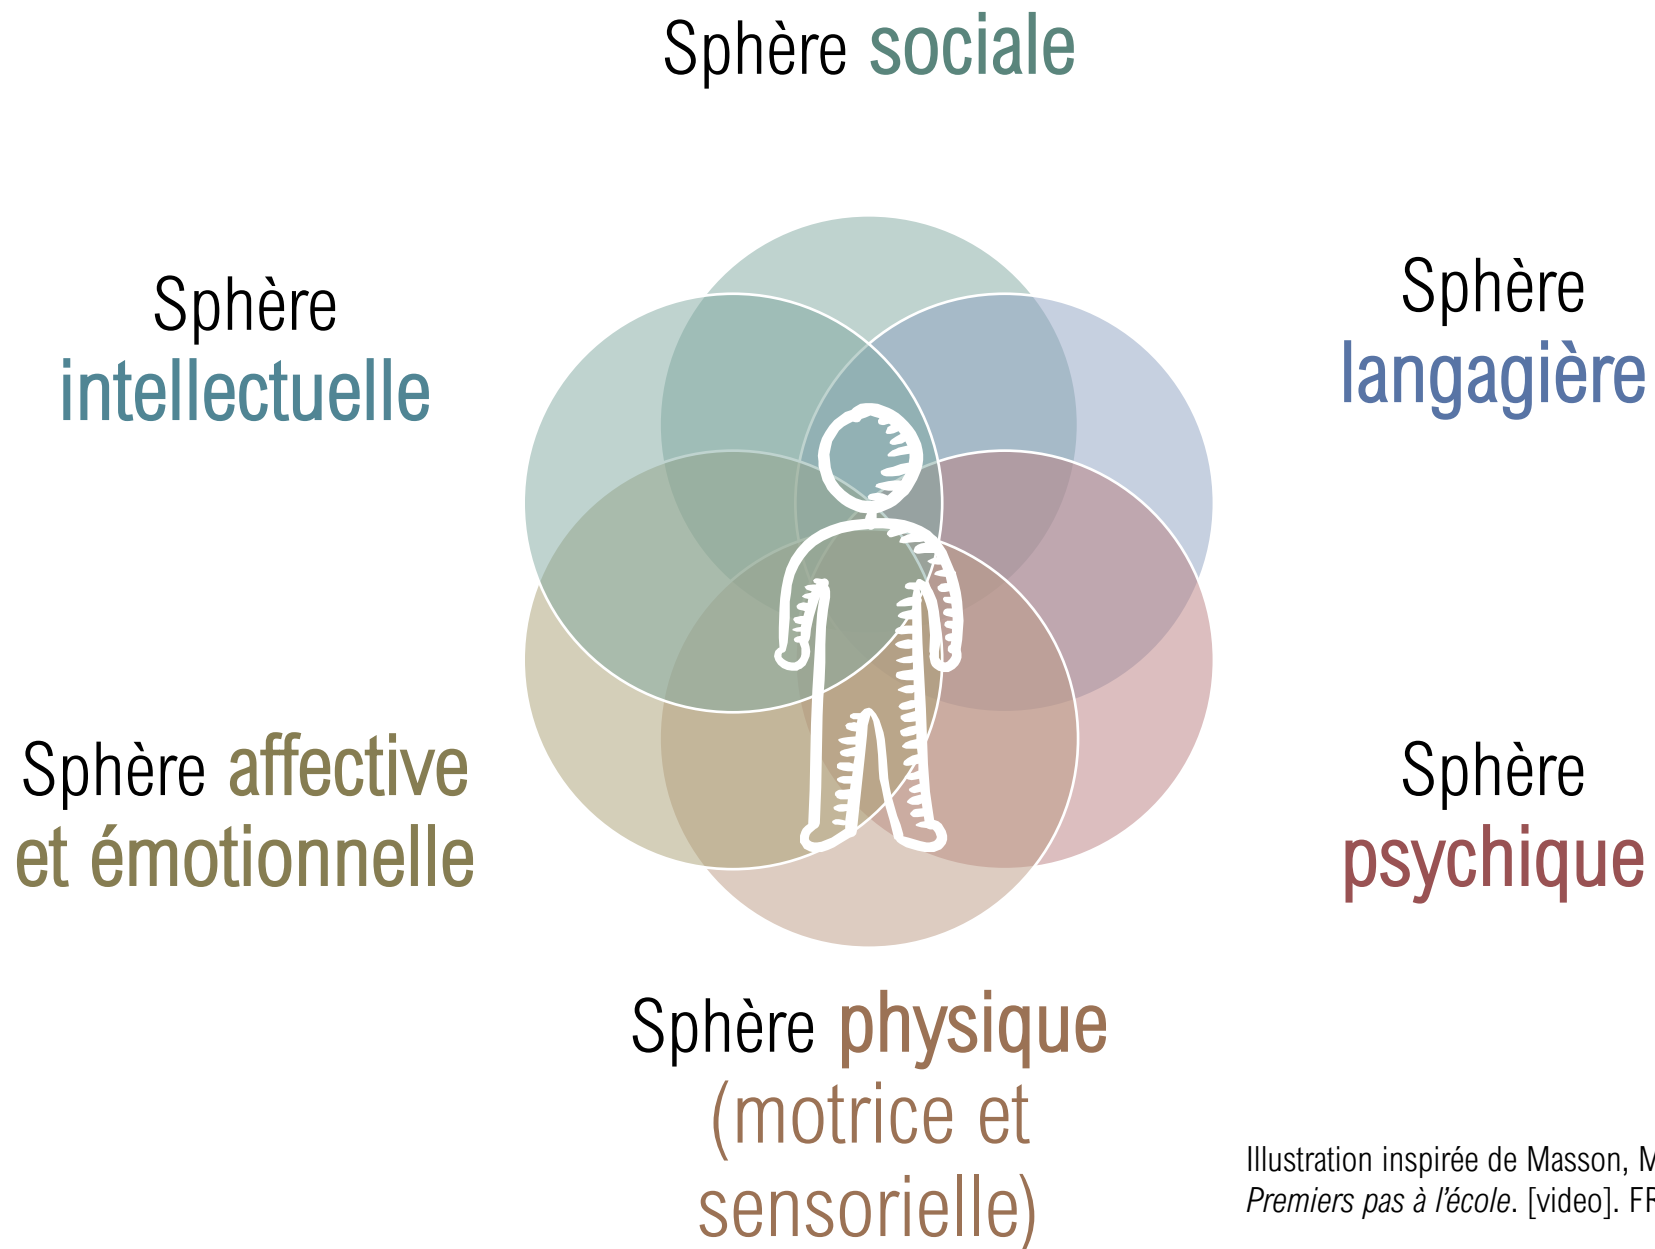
Sphère sociale

Sphère intellectuelle

Sphère langagière

Sphère affective et émotionnelle

Sphère psychique

Sphère physique (motrice et sensorielle)

Illustration inspirée de Masson, M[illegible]
Premiers pas à l'école. [video]. FF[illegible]